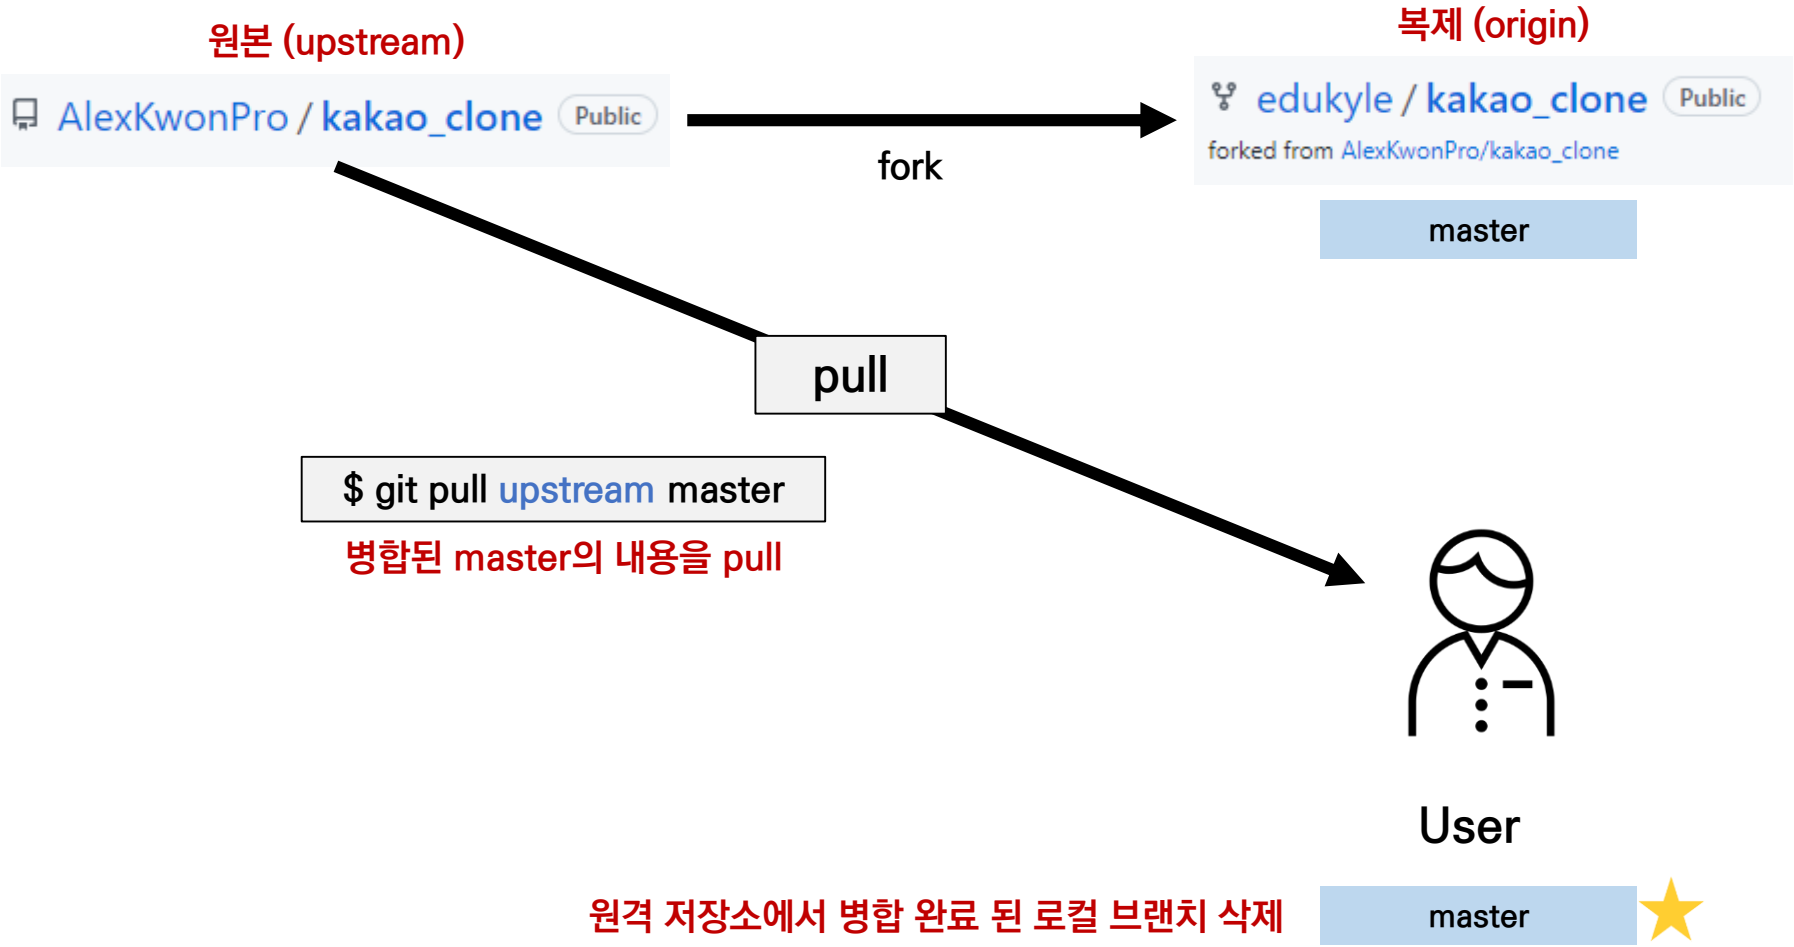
원본 (upstream)

AlexKwonPro / kakao_clone Public

복제 (origin)

edukyle / kakao_clone Public

forked from AlexKwonPro/kakao_clone

fork

master

pull

$ git pull upstream master

병합된 master의 내용을 pull

User

원격 저장소에서 병합 완료 된 로컬 브랜치 삭제

master